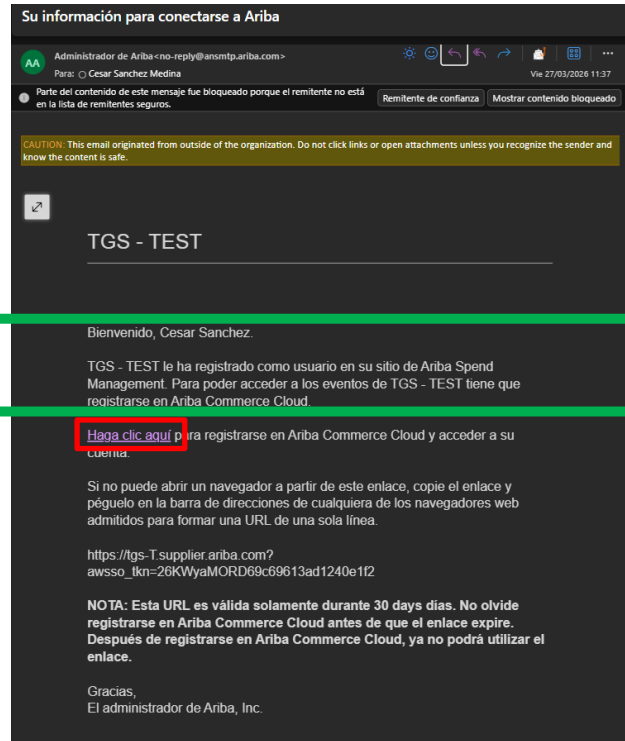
Su información para conectarse a Ariba

AA

Administrador de Ariba<no-reply@ansmtp.ariba.com>

Para: Cesar Sanchez Medina

Vie 27/03/2026 11:37

Parte del contenido de este mensaje fue bloqueado porque el remitente no está en la lista de remitentes seguros.

Remitente de confianza

Mostrar contenido bloqueado

CAUTION: This email originated from outside of the organization. Do not click links or open attachments unless you recognize the sender and know the content is safe.

TGS - TEST

Bienvenido, Cesar Sanchez.

TGS - TEST le ha registrado como usuario en su sitio de Ariba Spend Management. Para poder acceder a los eventos de TGS - TEST tiene que registrarse en Ariba Commerce Cloud.

Haga clic aquí para registrarse en Ariba Commerce Cloud y acceder a su cuenta.

Si no puede abrir un navegador a partir de este enlace, copie el enlace y péguelo en la barra de direcciones de cualquiera de los navegadores web admitidos para formar una URL de una sola línea.

https://tgs-T.supplier.ariba.com?awsso_tkn=26KWyaMORD69c69613ad1240e1f2

NOTA: Esta URL es válida solamente durante 30 days días. No olvide registrarse en Ariba Commerce Cloud antes de que el enlace expire. Después de registrarse en Ariba Commerce Cloud, ya no podrá utilizar el enlace.

Gracias,
El administrador de Ariba, Inc.